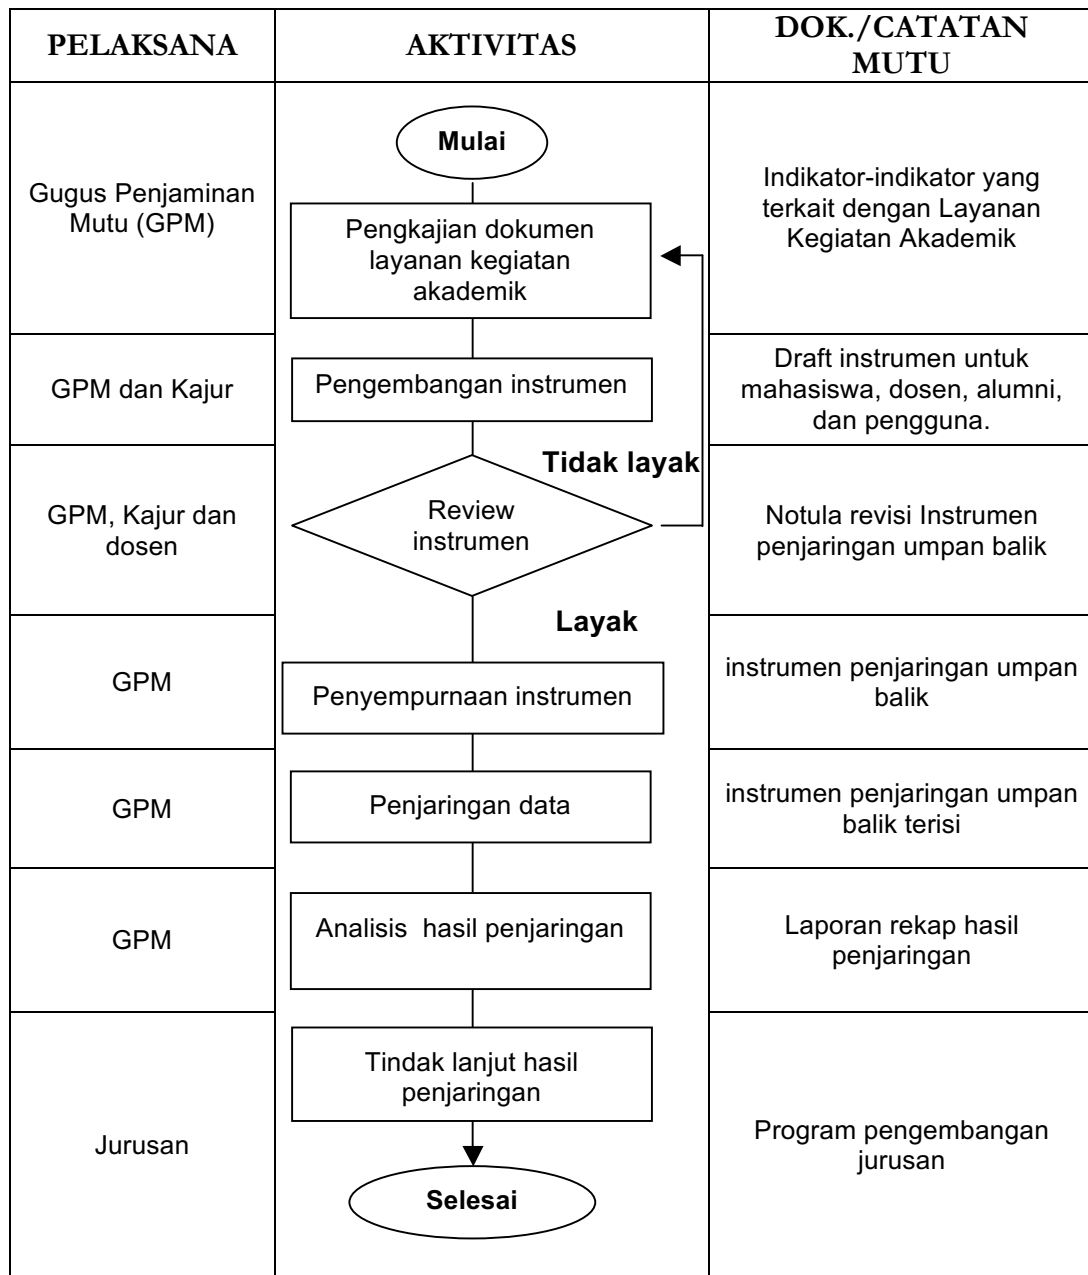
| PELAKSANA | AKTIVITAS | DOK./CATATAN MUTU |
|---|---|---|
| Gugus Penjaminan Mutu (GPM) | Mulai<br>Pengkajian dokumen layanan kegiatan akademik | Indikator-indikator yang terkait dengan Layanan Kegiatan Akademik |
| GPM dan Kajur | Pengembangan instrumen | Draft instrumen untuk mahasiswa, dosen, alumni, dan pengguna. |
| GPM, Kajur dan dosen | Review instrumen<br>Tidak layak<br>Layak | Notula revisi Instrumen penjaringan umpan balik |
| GPM | Penyempurnaan instrumen | instrumen penjaringan umpan balik |
| GPM | Penjaringan data | instrumen penjaringan umpan balik terisi |
| GPM | Analisis hasil penjaringan | Laporan rekap hasil penjaringan |
| Jurusan | Tindak lanjut hasil penjaringan<br>Selesai | Program pengembangan jurusan |